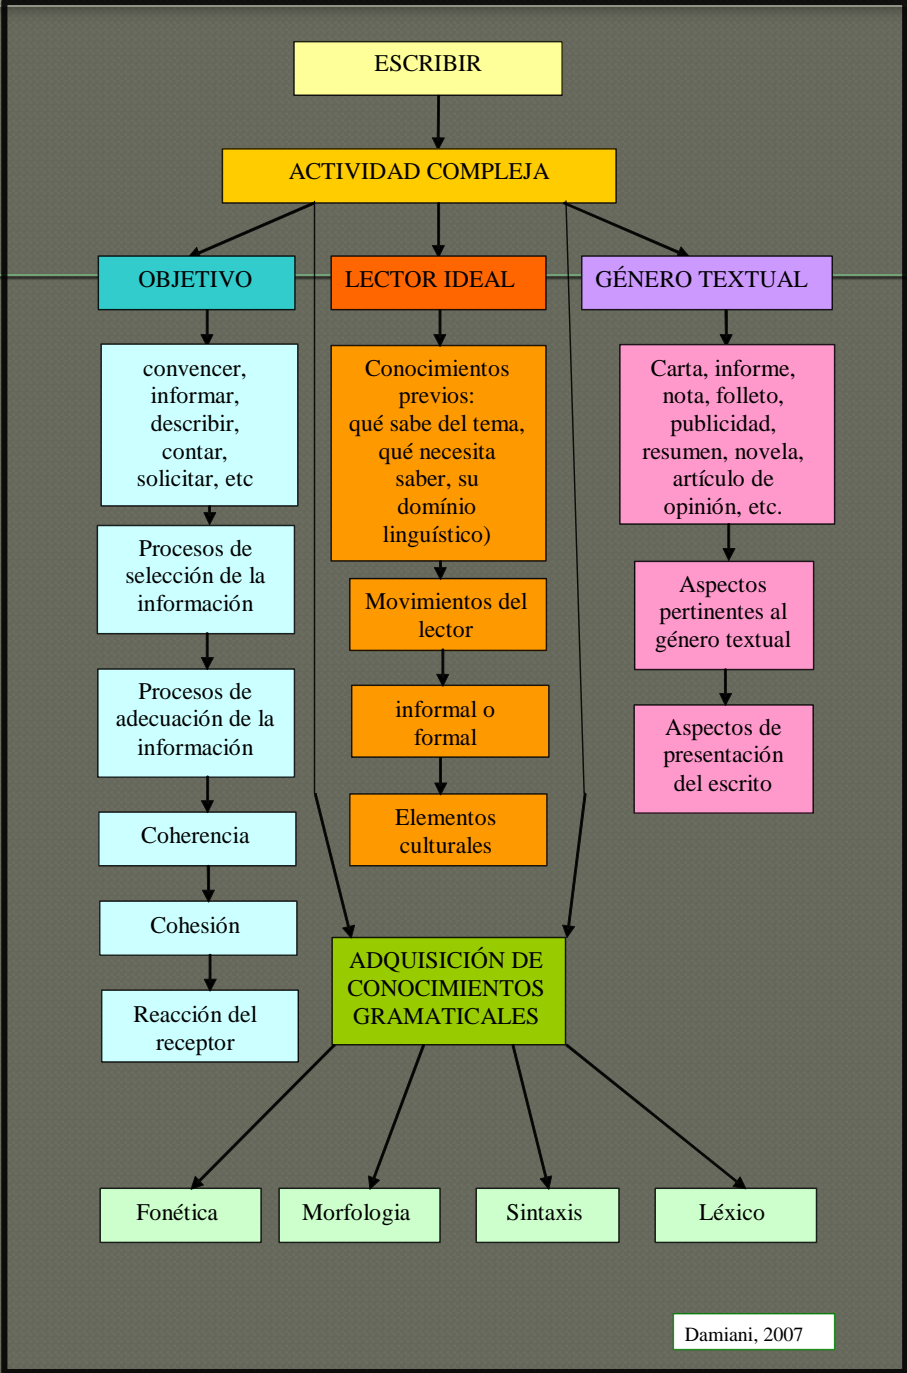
ESCRIBIR

ACTIVIDAD COMPLEJA

OBJETIVO

LECTOR IDEAL

GÉNERO TEXTUAL

convencer, informar, describir, contar, solicitar, etc

Procesos de selección de la información

Procesos de adecuación de la información

Coherencia

Cohesión

Reacción del receptor

Conocimientos previos: qué sabe del tema, qué necesita saber, su domínio linguístico)

Movimientos del lector

informal o formal

Elementos culturales

Carta, informe, nota, folleto, publicidad, resumen, novela, artículo de opinión, etc.

Aspectos pertinentes al género textual

Aspectos de presentación del escrito

ADQUISICIÓN DE CONOCIMIENTOS GRAMATICALES

Fonética

Morfologia

Sintaxis

Léxico

Damiani, 2007